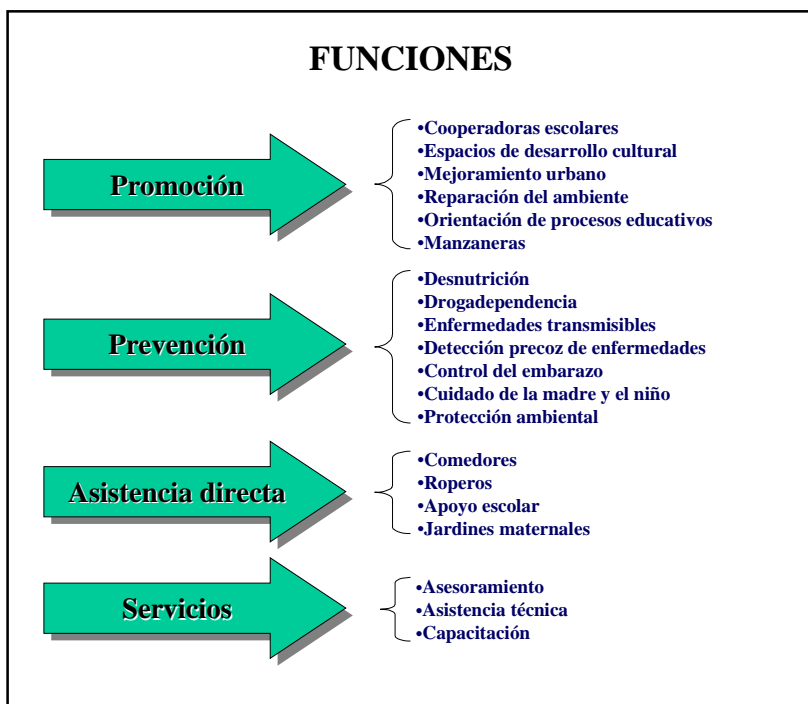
FUNCIONES

Promoción

•Cooperadoras escolares
•Espacios de desarrollo cultural
•Mejoramiento urbano
•Reparación del ambiente
•Orientación de procesos educativos
•Manzaneras

Prevención

•Desnutrición
•Drogadependencia
•Enfermedades transmisibles
•Detección precoz de enfermedades
•Control del embarazo
•Cuidado de la madre y el niño
•Protección ambiental

Asistencia directa

•Comedores
•Roperos
•Apoyo escolar
•Jardines maternales

Servicios

•Asesoramiento
•Asistencia técnica
•Capacitación